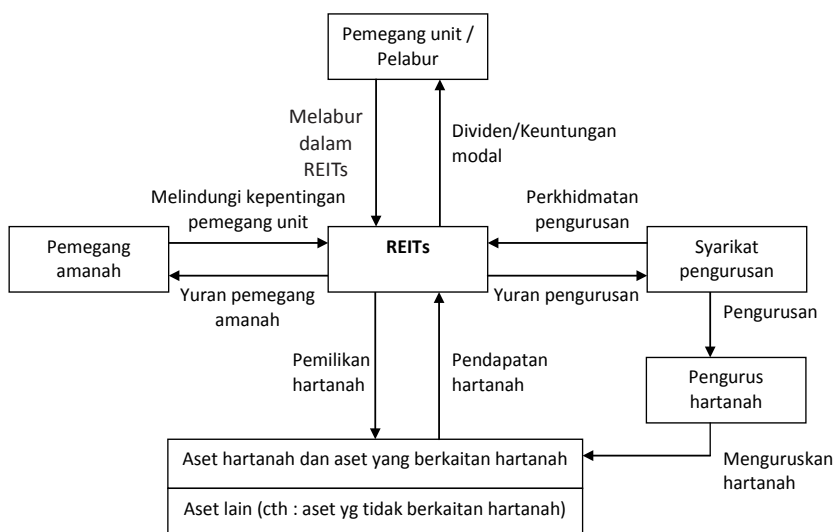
Pemegang unit / Pelabur

Melabur dalam REITs

Dividen/Keuntungan modal

Melindungi kepentingan pemegang unit

Perkhidmatan pengurusan

Pemegang amanah

REITs

Syarikat pengurusan

Yuran pemegang amanah

Yuran pengurusan

Pengurusan

Pemilikan hartanah

Pendapatan hartanah

Pengurus hartanah

Aset hartanah dan aset yang berkaitan hartanah

Aset lain (cth : aset yg tidak berkaitan hartanah)

Menguruskan hartanah